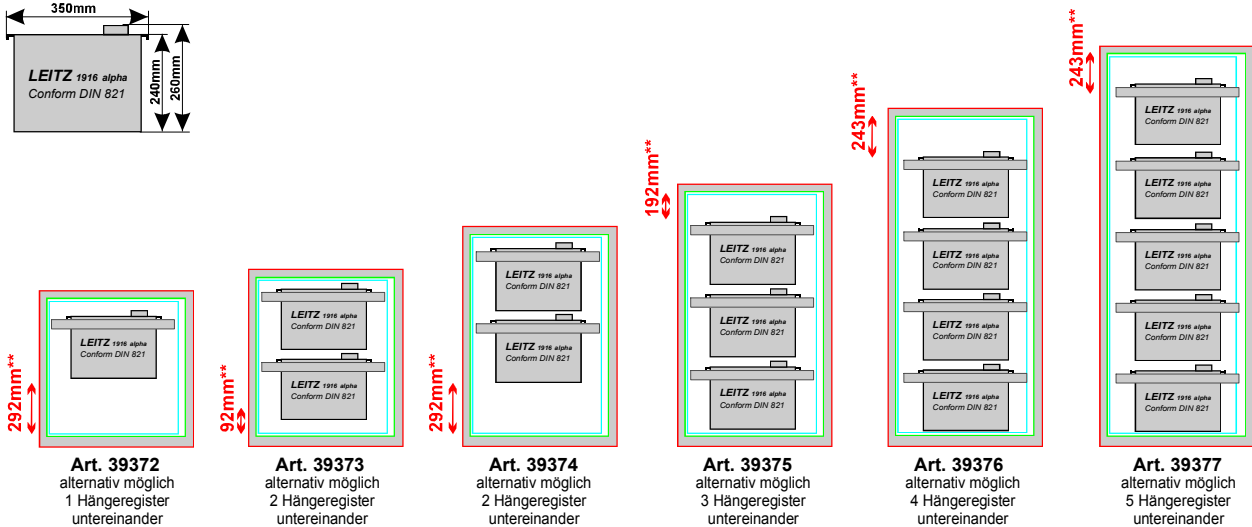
350mm

LEITZ 1916 alpha
Conform DIN 821

240mm
260mm

292mm**

LEITZ 1916 alpha
Conform DIN 821

Art. 39372
alternativ möglich
1 Hängeregister
untereinander

92mm**

LEITZ 1916 alpha
Conform DIN 821

LEITZ 1916 alpha
Conform DIN 821

Art. 39373
alternativ möglich
2 Hängeregister
untereinander

292mm**

LEITZ 1916 alpha
Conform DIN 821

LEITZ 1916 alpha
Conform DIN 821

Art. 39374
alternativ möglich
2 Hängeregister
untereinander

192mm**

LEITZ 1916 alpha
Conform DIN 821

LEITZ 1916 alpha
Conform DIN 821

LEITZ 1916 alpha
Conform DIN 821

Art. 39375
alternativ möglich
3 Hängeregister
untereinander

243mm**

LEITZ 1916 alpha
Conform DIN 821

LEITZ 1916 alpha
Conform DIN 821

LEITZ 1916 alpha
Conform DIN 821

LEITZ 1916 alpha
Conform DIN 821

Art. 39376
alternativ möglich
4 Hängeregister
untereinander

243mm**

LEITZ 1916 alpha
Conform DIN 821

LEITZ 1916 alpha
Conform DIN 821

LEITZ 1916 alpha
Conform DIN 821

LEITZ 1916 alpha
Conform DIN 821

LEITZ 1916 alpha
Conform DIN 821

Art. 39377
alternativ möglich
5 Hängeregister
untereinander